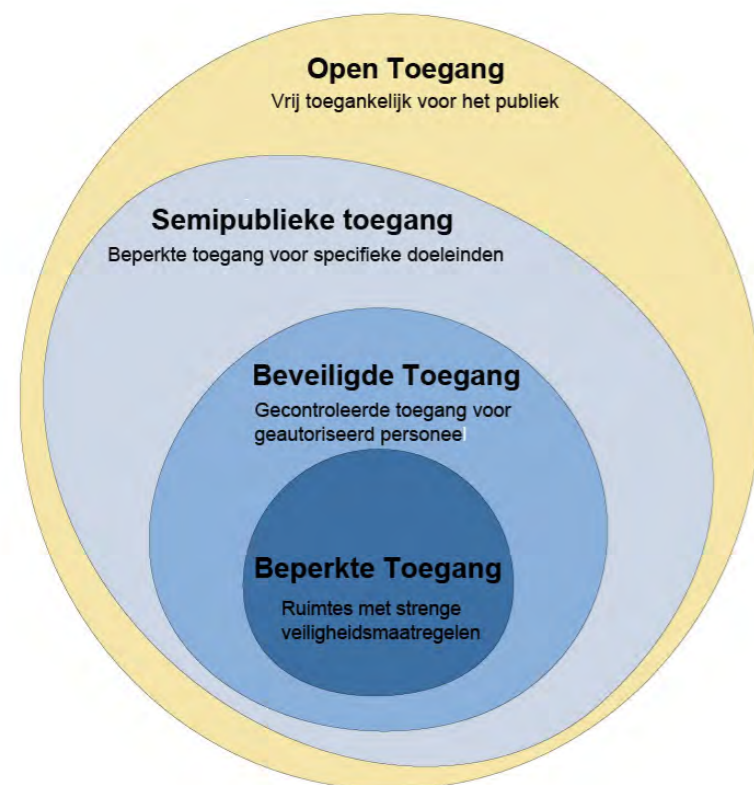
Open Toegang
Vrij toegankelijk voor het publiek

Semipublieke toegang
Beperkte toegang voor specifieke doeleinden

Beveiligde Toegang
Gecontroleerde toegang voor geautoriseerd personeel

Beperkte Toegang
Ruimtes met strenge veiligheidsmaatregelen